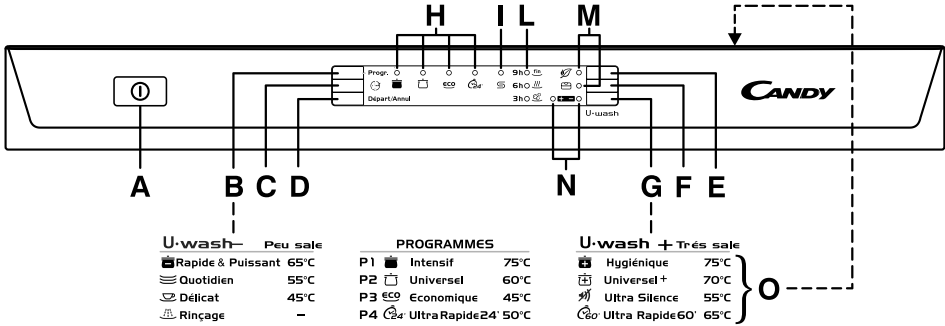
H I L M

Progr.

Départ/Annul

9h
6h
3h

U-wash

CANDY

A B C D N G F E

U·wash– Peu sale

| | |
|---|---|
| Rapide & Puissant | 65°C |
| Quotidien | 55°C |
| Délicat | 45°C |
| Rinçage | – |

PROGRAMMES

| | | |
|---|---|---|
| P1 | Intensif | 75°C |
| P2 | Universel | 60°C |
| P3 ECO | Economique | 45°C |
| P4 | Ultra Rapide24' | 50°C |

U·wash + Trés sale

| | |
|---|---|
| Hygiénique | 75°C |
| Universel + | 70°C |
| Ultra Silence | 55°C |
| Ultra Rapide60' | 65°C |

O